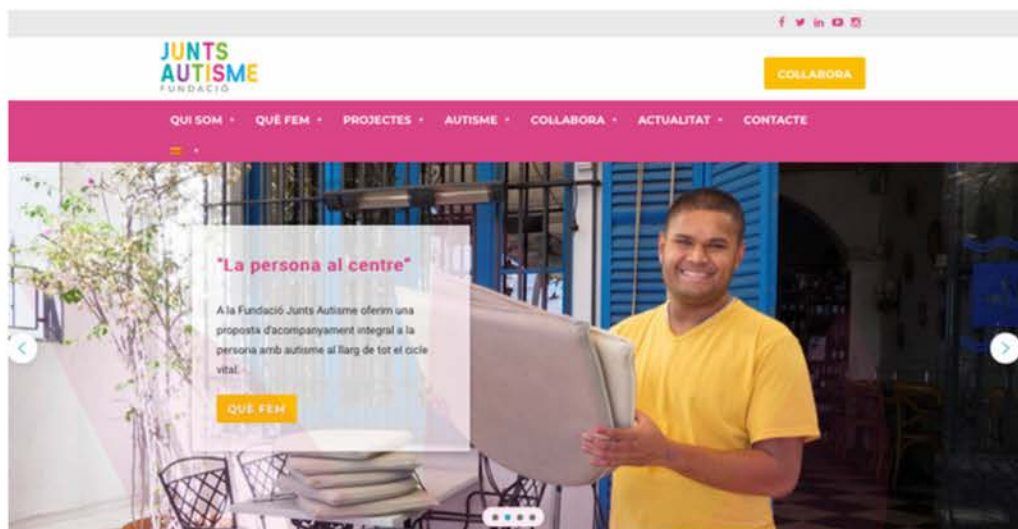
JUNTS AUTISME FUNDACIÓ

COLLABORA

QUI SOM • QUÈ FEM • PROJECTES • AUTISME • COLLABORA • ACTUALITAT • CONTACTE

"La persona al centre"

A la Fundació Junts Autisme oferim una proposta d'acompanyament integral a la persona amb autisme al llarg de tot el cicle vital.

QUÈ FEM